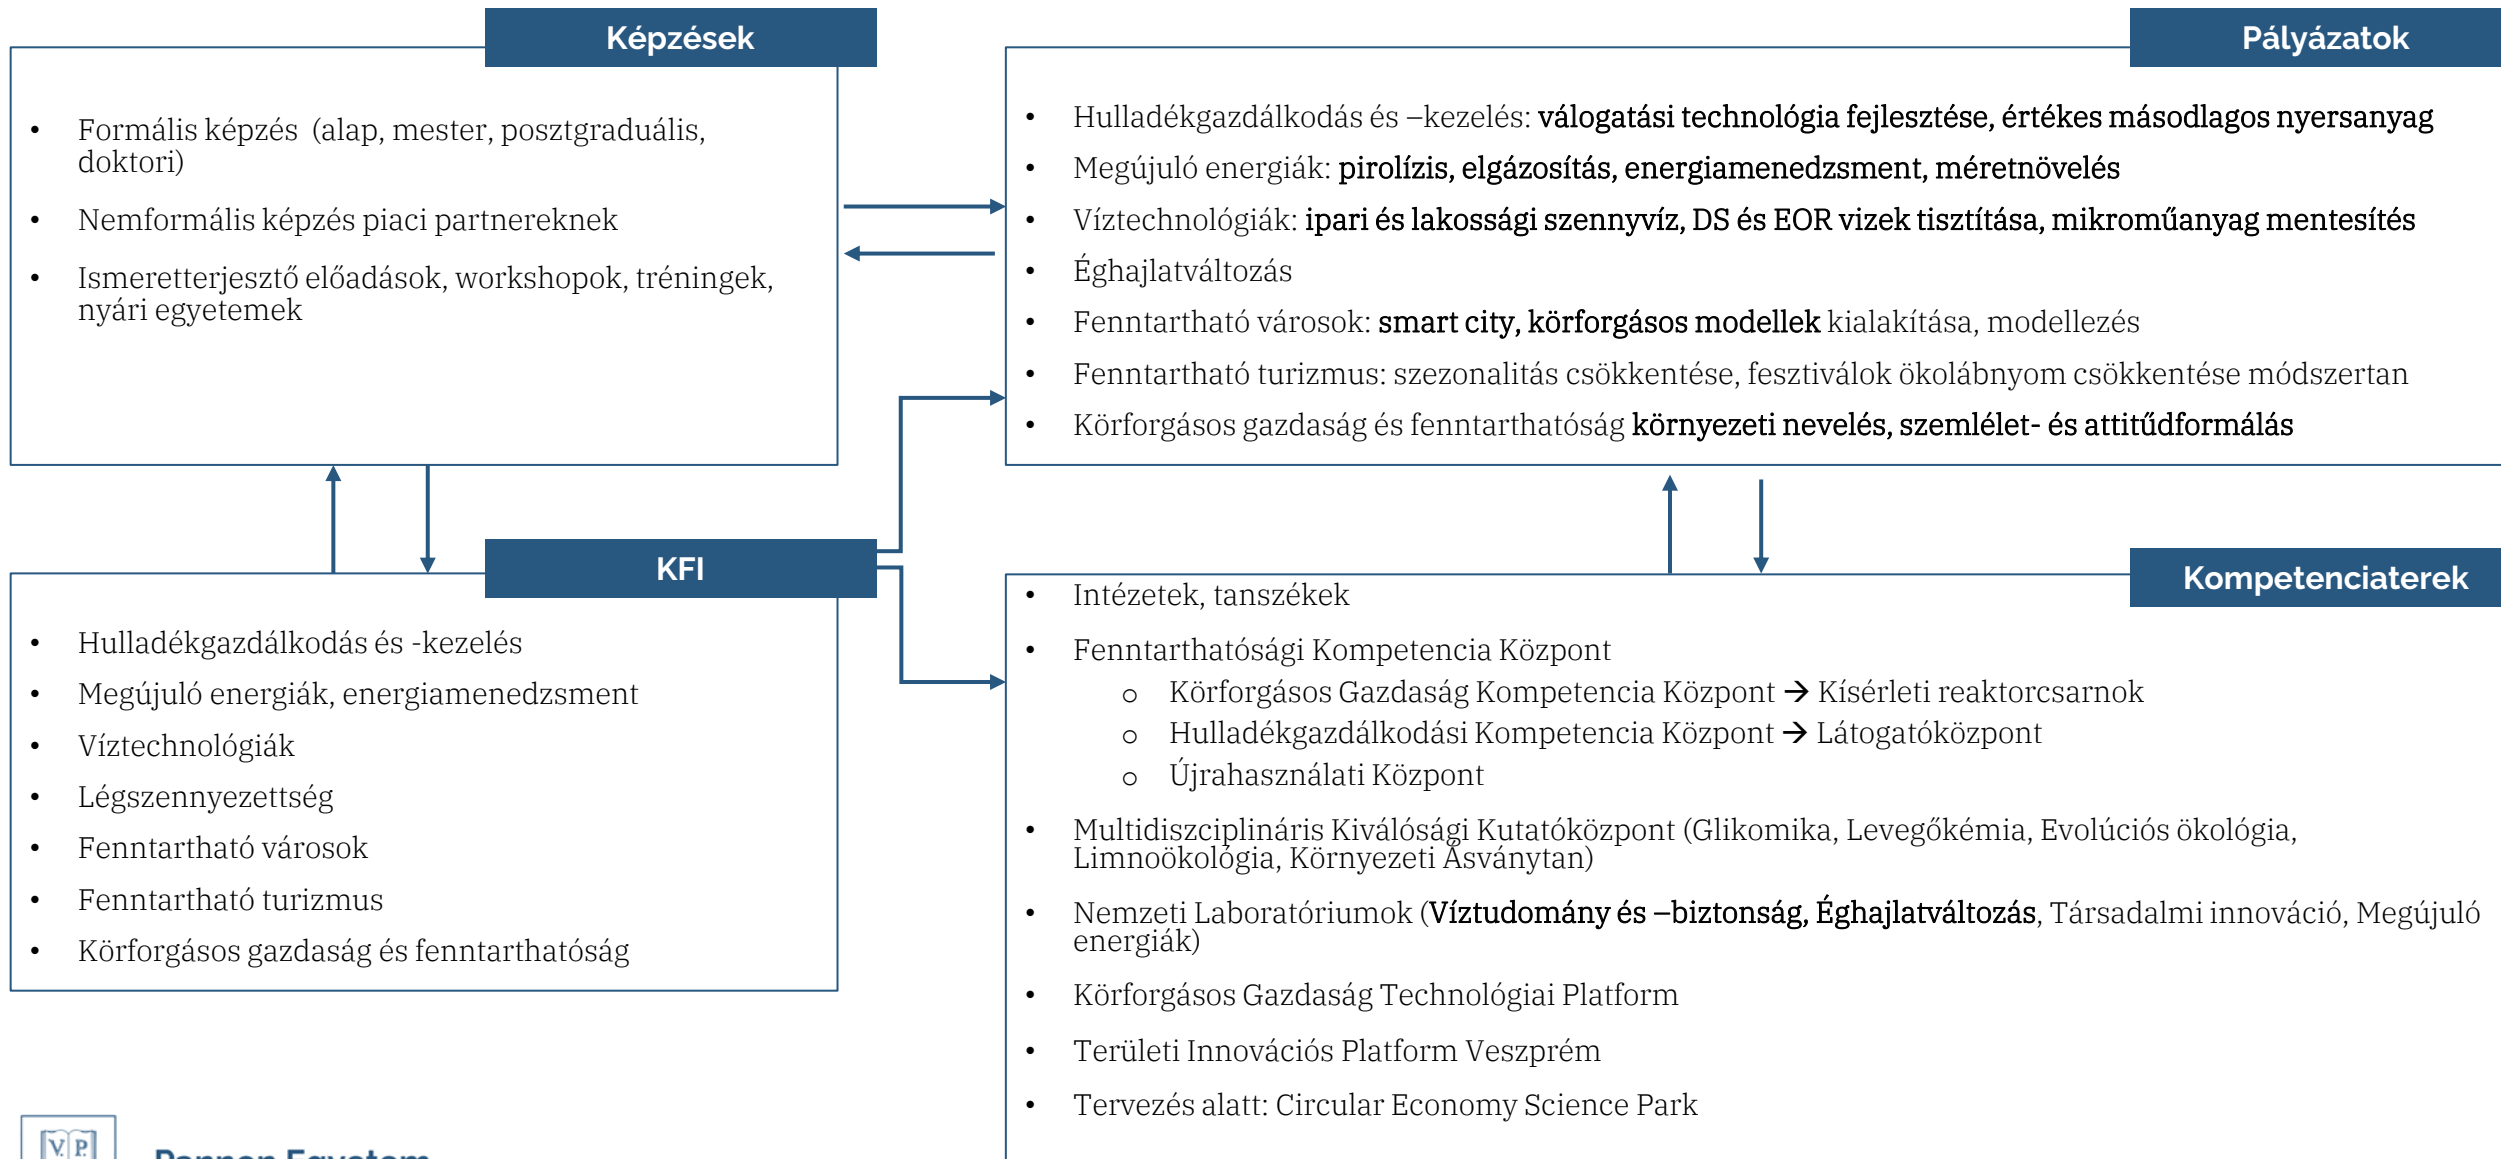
Képzések

- Formális képzés (alap, mester, posztgraduális, doktori)
- Nemformális képzés piaci partnereknek
- Ismeretterjesztő előadások, workshopok, tréningek, nyári egyetemek

Pályázatok

- Hulladékgazdálkodás és –kezelés: válogatási technológia fejlesztése, értékes másodlagos nyersanyag
- Megújuló energiák: pirolízis, elgázosítás, energiamenedzsment, méretnövelés
- Víztechnológiák: ipari és lakossági szennyvíz, DS és EOR vizek tisztítása, mikroműanyag mentesítés
- Éghajlatváltozás
- Fenntartható városok: smart city, körforgásos modellek kialakítása, modellezés
- Fenntartható turizmus: szezonalitás csökkentése, fesztiválok ökolábnyom csökkentése módszertan
- Körforgásos gazdaság és fenntarthatóság környezeti nevelés, szemlélet- és attitűdformálás

KFI

- Hulladékgazdálkodás és -kezelés
- Megújuló energiák, energiamenedzsment
- Víztechnológiák
- Légszennyezettség
- Fenntartható városok
- Fenntartható turizmus
- Körforgásos gazdaság és fenntarthatóság

Kompetenciaterek

- Intézetek, tanszékek
- Fenntarthatósági Kompetencia Központ
  - o Körforgásos Gazdaság Kompetencia Központ → Kísérleti reaktorcsarnok
  - o Hulladékgazdálkodási Kompetencia Központ → Látogatóközpont
  - o Újrahasználati Központ
- Multidiszciplináris Kiválósági Kutatóközpont (Glikomika, Levegőkémia, Evolúciós ökológia, Limnoökológia, Környezeti Ásványtan)
- Nemzeti Laboratóriumok (Víztudomány és –biztonság, Éghajlatváltozás, Társadalmi innováció, Megújuló energiák)
- Körforgásos Gazdaság Technológiai Platform
- Területi Innovációs Platform Veszprém
- Tervezés alatt: Circular Economy Science Park

V P
Pannon Egyetem